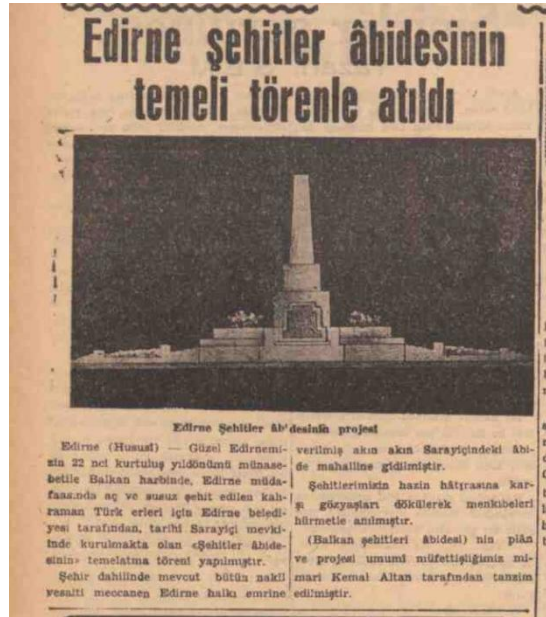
Edirne şehitler âbidesinin temeli törenle atıldı

Edirne Şehitler âbidesinin projesi

Edirne (Hususî) — Güzel Edirnemizin 22 nci kurtuluş yıldönümü münasebetile Balkan harbinde, Edirne müdafaasında aç ve susuz şehit edilen kahraman Türk erleri için Edirne belediyesi tarafından, tarihi Sarayiçi mevkiinde kurulmakta olan «Şehitler âbidesinin» temelatma töreni yapılmıştır.

Şehir dahilinde mevcut bütün nakil vesaiti meccanen Edirne halkı emrine verilmiş akın akın Sarayiçindeki âbide mahalline gidilmiştir.

Şehitlerimizin hazin hâtırasına karşı gözyaşları dökülerek menkıbeleri hürmetle anılmıştır.

(Balkan şehitleri âbidesi) nin plân ve projesi umumi müfettişliğimiz mimari Kemal Altan tarafından tanzim edilmiştir.